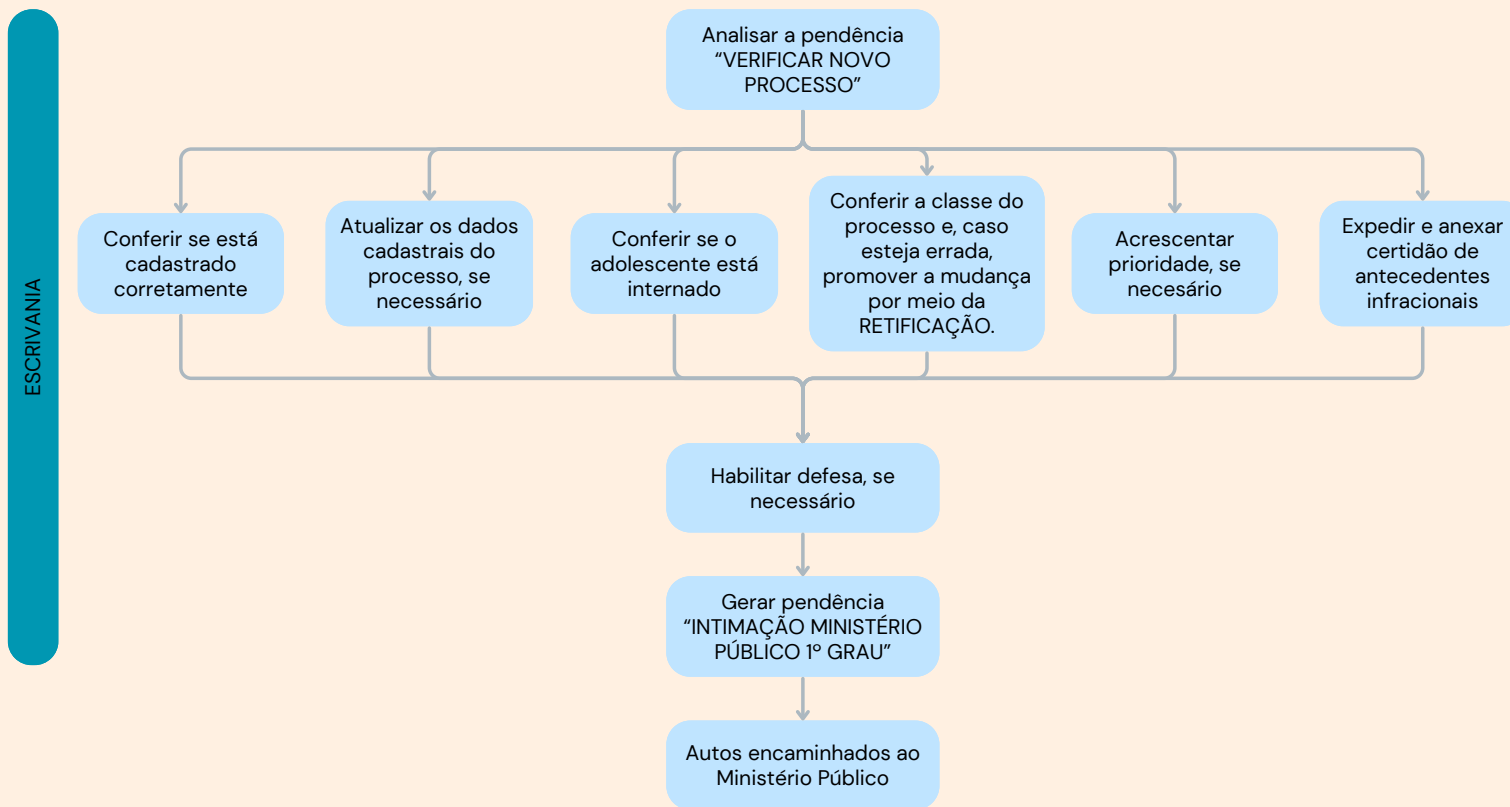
ESCRIVANIA

Analisar a pendência “VERIFICAR NOVO PROCESSO”

Conferir se está cadastrado corretamente

Atualizar os dados cadastrais do processo, se necessário

Conferir se o adolescente está internado

Conferir a classe do processo e, caso esteja errada, promover a mudança por meio da RETIFICAÇÃO.

Acrescentar prioridade, se necesário

Expedir e anexar certidão de antecedentes infracionais

Habilitar defesa, se necessário

Gerar pendência “INTIMAÇÃO MINISTÉRIO PÚBLICO 1º GRAU”

Autos encaminhados ao Ministério Público